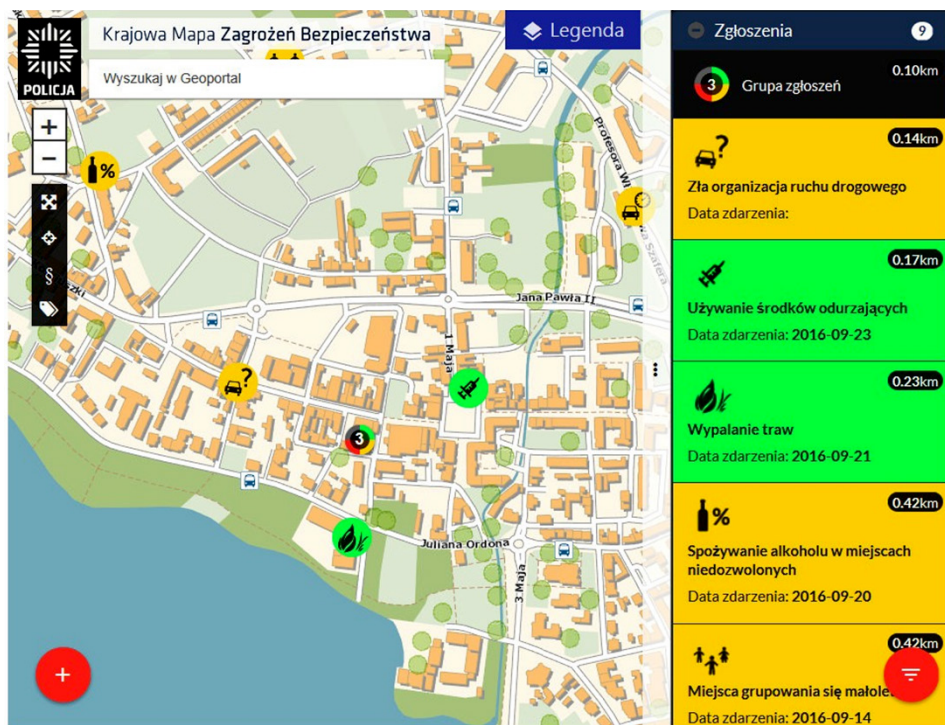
POLICJA

Krajowa Mapa Zagrożeń Bezpieczeństwa

Wyszukaj w Geoportal

Legenda

+
−

§

%

?

3

Jana Pawła II

1 Maja

Juliana Ordona

3 Maja

Profesora W

Szafera

Zgłoszenia 9

3 Grupa zgłoszeń 0.10km

0.14km
Zła organizacja ruchu drogowego
Data zdarzenia:

0.17km
Używanie środków odurzających
Data zdarzenia: 2016-09-23

0.23km
Wypalanie traw
Data zdarzenia: 2016-09-21

0.42km
%
Spożywanie alkoholu w miejscach niedozwolonych
Data zdarzenia: 2016-09-20

0.42km
Miejsca grupowania się małole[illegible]
Data zdarzenia: 2016-09-14

+